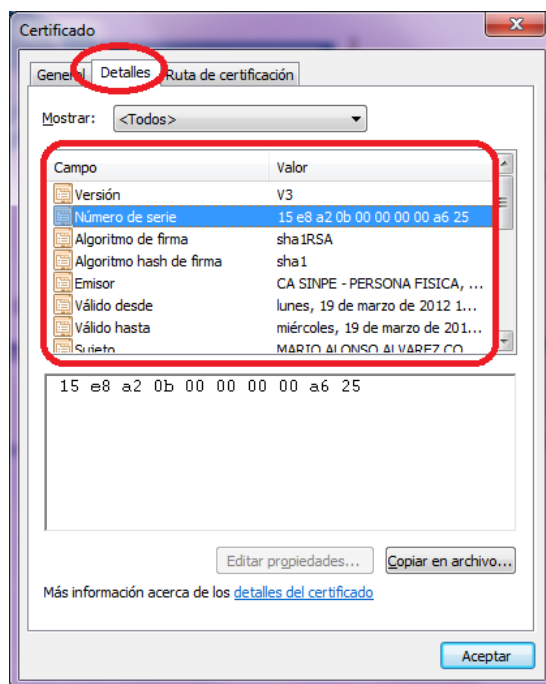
Certificado

General | Detalles | Ruta de certificación

Mostrar: <Todos>

| Campo | Valor |
|---|---|
| Versión | V3 |
| Número de serie | 15 e8 a2 0b 00 00 00 00 a6 25 |
| Algoritmo de firma | sha1RSA |
| Algoritmo hash de firma | sha1 |
| Emisor | CA SINPE - PERSONA FISICA, ... |
| Válido desde | lunes, 19 de marzo de 2012 1... |
| Válido hasta | miércoles, 19 de marzo de 201... |
| Sujeto | MARIO ALONSO ALVAREZ CO... |

15 e8 a2 0b 00 00 00 00 a6 25

Editar propiedades... | Copiar en archivo...

Más información acerca de los detalles del certificado

Aceptar